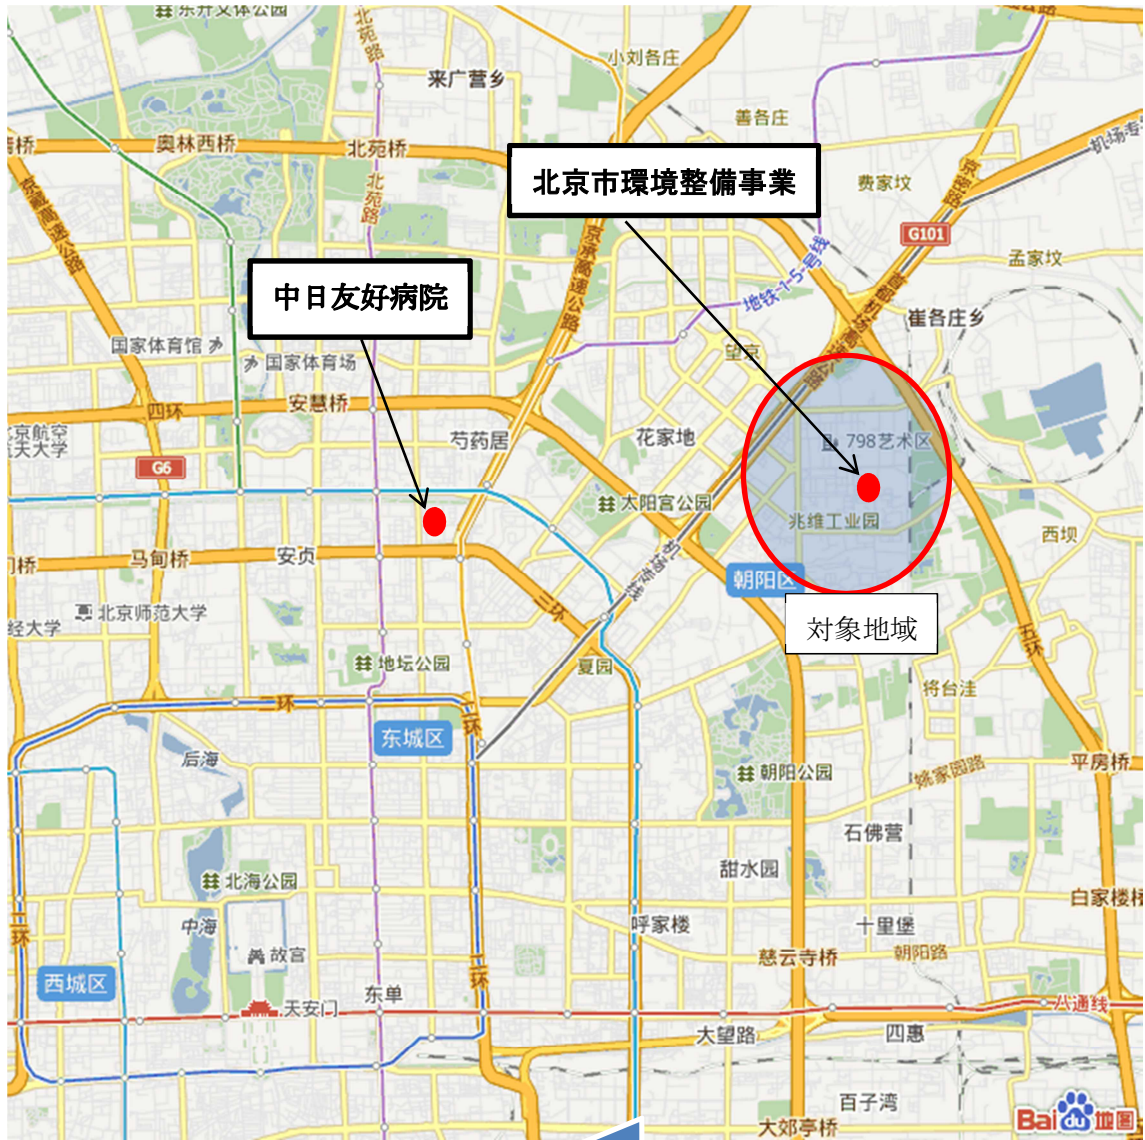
东升文体公园

北苑路

来广营乡

小刘各庄

善各庄

桥

奥林西桥

北苑桥

北京市環境整備事業

费家坟

京密路

机场高速

北苑

京藏高速

G101

京承高速公路

孟家坟

中日友好病院

地铁15号线

京顺路

崔各庄乡

国家体育馆

国家体育场

望京

四环

安慧桥

芍药居

北京航空航天大学

花家地

798艺术区

G6

太阳宫公园

西坝

兆维工业园

机场高速

门桥

马甸桥

安贞

朝阳区

北京师范大学

二环

对象地域

经大学

地坛公园

夏园

五环

将台洼

二环

东城区

后海

姚家园路

平房桥

朝阳公园

石佛营

北海公园

甜水园

白家楼桥

中海

呼家楼

十里堡

二环

故宫

慈云寺桥

朝阳路

西城区

天安门

东单

二环

八通线

大望路

四惠

百子湾

大郊亭桥

Bai 地图